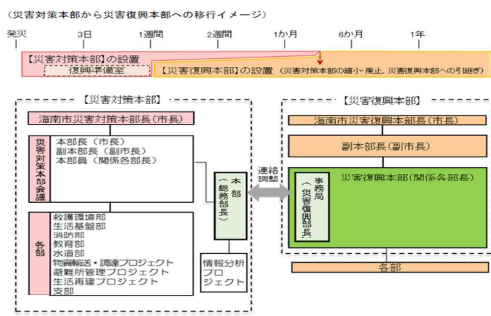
（災害対策本部から災害復興本部への移行イメージ）

発災　3日　1週間　2週間　1か月　6か月　1年

【災害対策本部】の設置

復興準備室

【災害復興本部】の設置（災害対策本部の縮小・廃止、災害復興本部への引継ぎ）

【災害対策本部】

海南市災害対策本部長（市長）

災害対策本部会議

本部長（市長）
副本部長（副市長）
本部員（関係各部長）

各部

救護環境部
生活基盤部
消防部
教育部
水道部
物資輸送・調達プロジェクト
避難所管理プロジェクト
生活再建プロジェクト
支部

本部（総務部長）

情報分析プロジェクト

連絡調整

【災害復興本部】

海南市災害復興本部長（市長）

副本部長（副市長）

事務局（災害復興部長）

災害復興本部（関係各部長）

各部